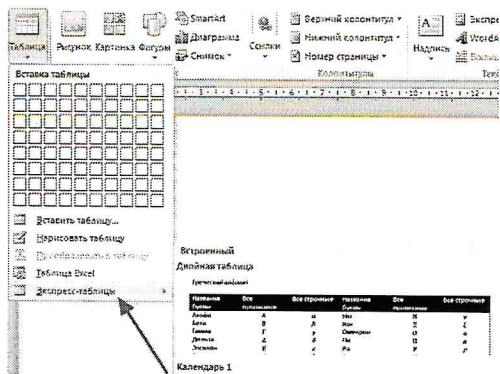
Таблица Рисунок Картинка Фигуры SmartArt Диаграмма Снимок Ссылки Верхний колонтитул Нижний колонтитул Номер страницы Колонтитулы Надпись Экспре WordA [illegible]

Вставка таблицы

Вставить таблицу...
Нарисовать таблицу
Преобразовать в таблицу
Таблица Excel
Экспресс-таблицы

Встроенный
Двойная таблица
Греческий алфавит

| Название буквы | Все прописные | Все строчные | Название буквы | Все прописные | Все строчные |
|---|---|---|---|---|---|
| Альфа | А | α | Ню | Ν | ν |
| Бета | Β | β | Кси | Ξ | ξ |
| Гамма | Γ | γ | Омикрон | Ο | ο |
| Дельта | Δ | δ | Пи | Π | π |
| Эпсилон | Ε | ε | Ро | Ρ | ρ |

Календарь 1